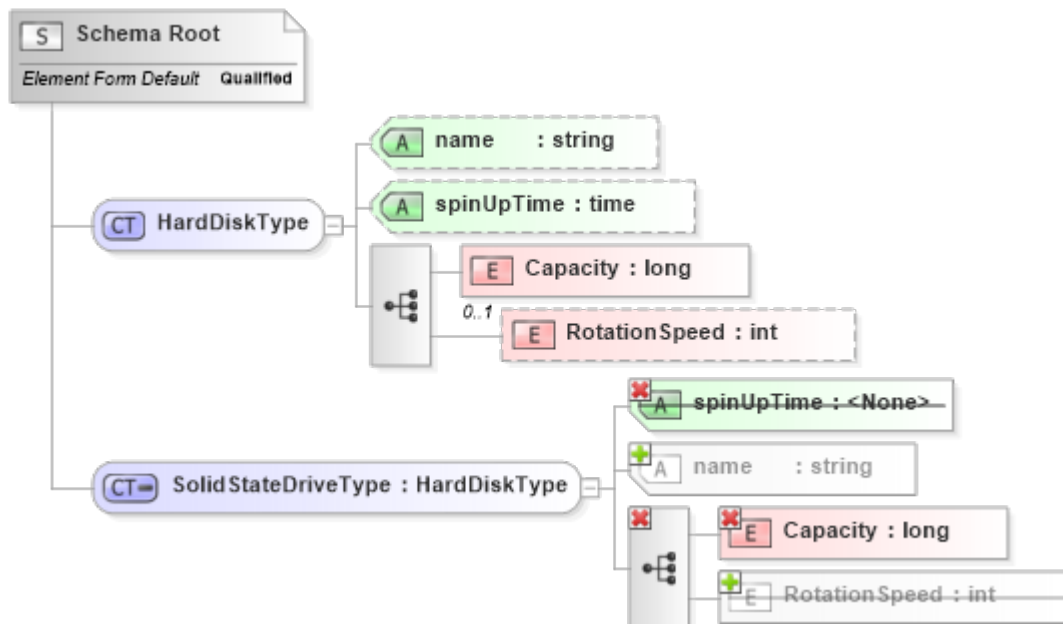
S Schema Root
Element Form Default Qualified

CT HardDiskType
A name : string
A spinUpTime : time
E Capacity : long
0..1
E RotationSpeed : int

CT SolidStateDriveType : HardDiskType
A spinUpTime : <None>
A name : string
E Capacity : long
E RotationSpeed : int